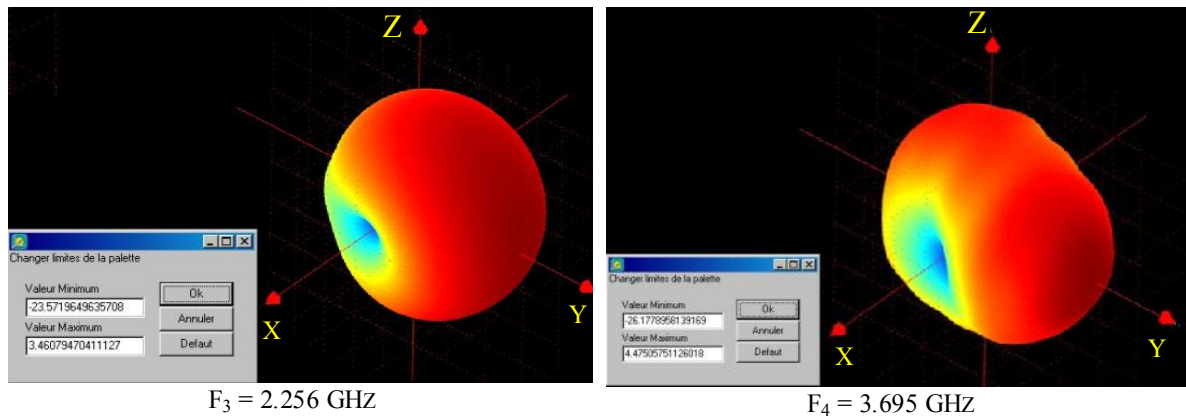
Z

X

Y

Changer limites de la palette

Valeur Minimum

-23.5719649635708

Valeur Maximum

3.46079470411127

Ok

Annuler

Defaut

$F_3$ = 2.256 GHz

Z

X

Y

Changer limites de la palette

Valeur Minimum

-26.1778958139169

Valeur Maximum

4.47505751126018

Ok

Annuler

Defaut

$F_4$ = 3.695 GHz